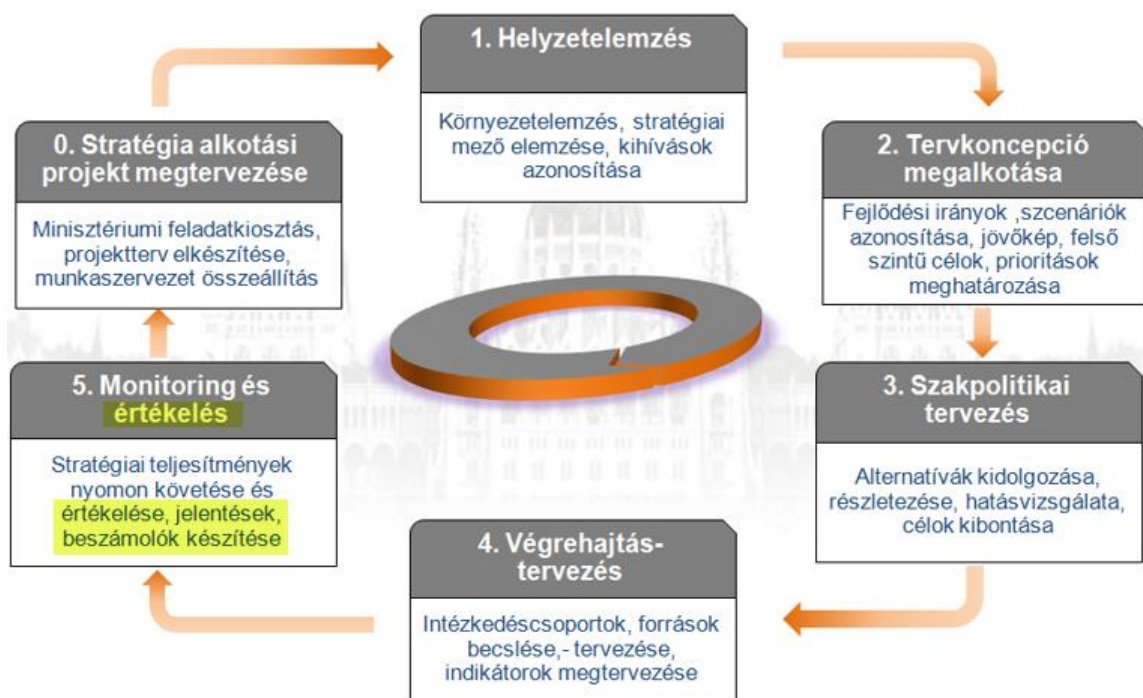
1. Helyzetelemzés

Környezetelemzés, stratégiai mező elemzése, kihívások azonosítása

2. Tervkoncepció megalkotása

Fejlődési irányok ,szcenáriók azonosítása, jövőkép, felső szintű célok, prioritások meghatározása

3. Szakpolitikai tervezés

Alternatívák kidolgozása, részletezése, hatásvizsgálata, célok kibontása

4. Végrehajtás-tervezés

Intézkedéscsoportok, források becslése,- tervezése, indikátorok megtervezése

5. Monitoring és értékelés

Stratégiai teljesítmények nyomon követése és értékelése, jelentések, beszámolók készítése

0. Stratégia alkotási projekt megtervezése

Minisztériumi feladatkiosztás, projektterv elkészítése, munkaszervezet összeállítás